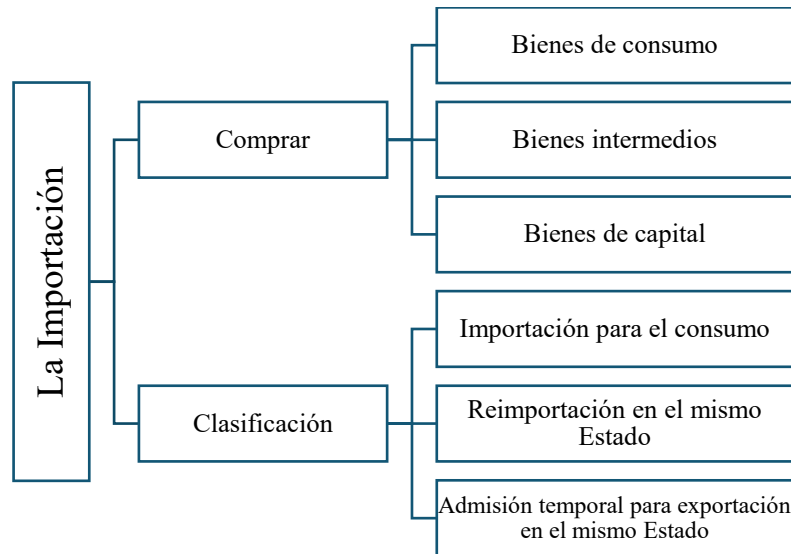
La Importación

Comprar

Bienes de consumo

Bienes intermedios

Bienes de capital

Clasificación

Importación para el consumo

Reimportación en el mismo Estado

Admisión temporal para exportación en el mismo Estado